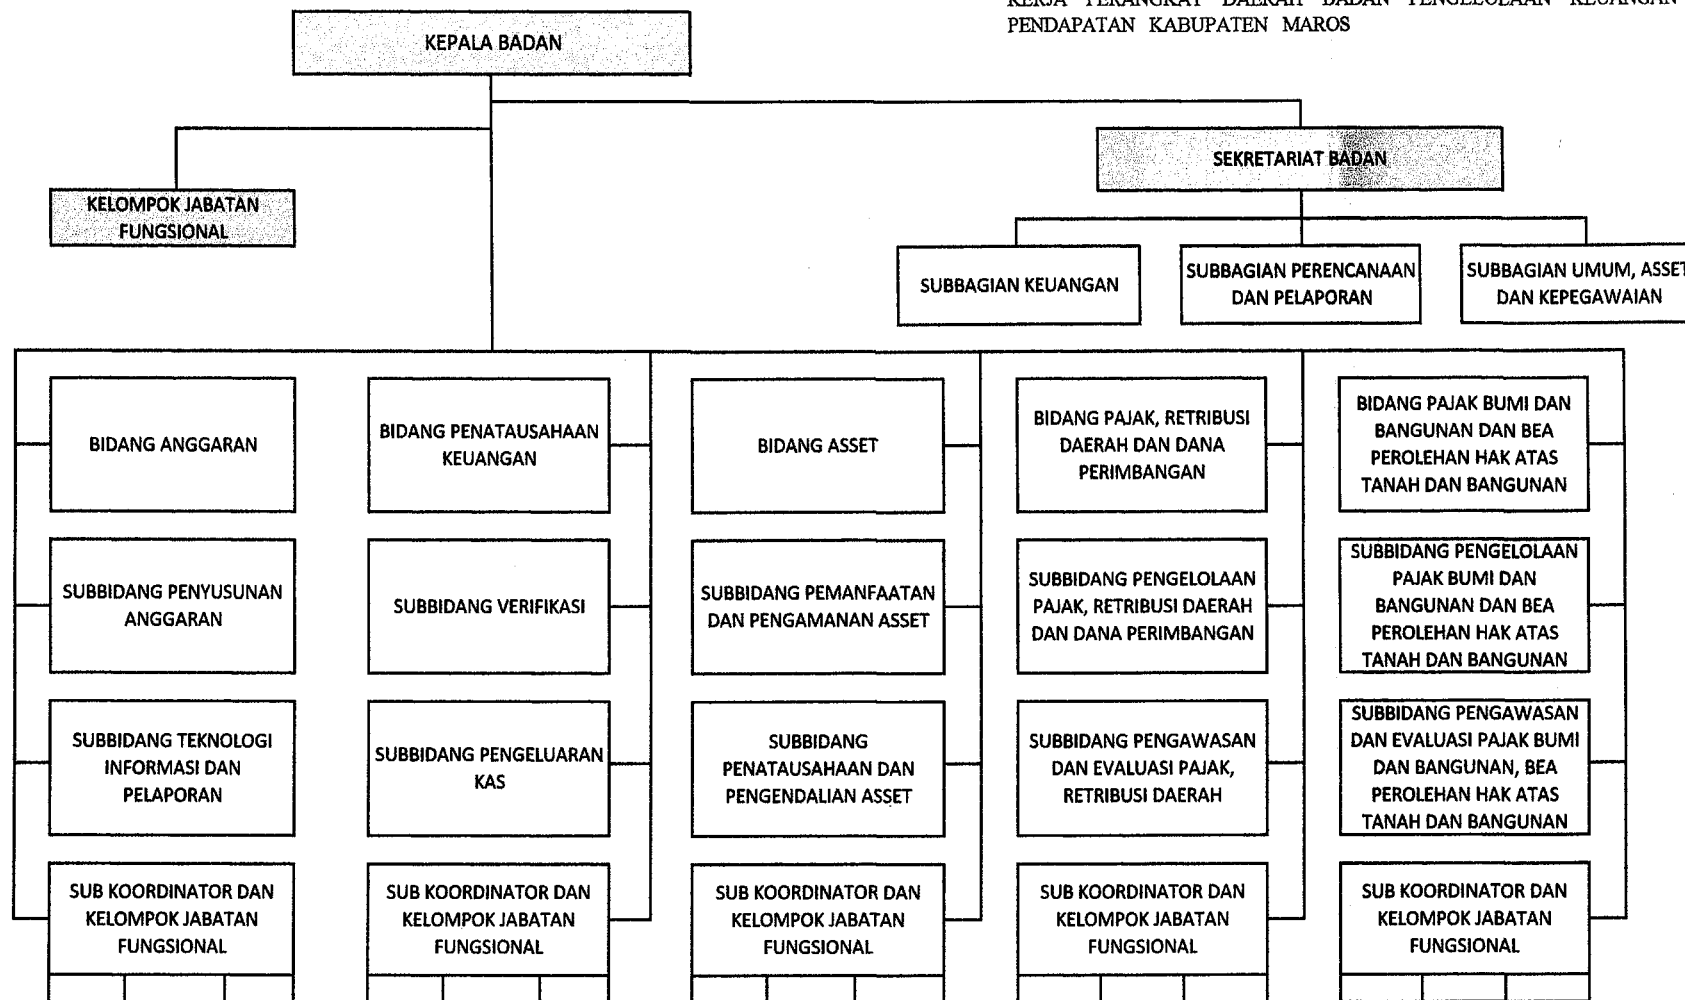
KERJA PERANGKAT DAERAH BADAN PENGELOLAAN KEUANGAN PENDAPATAN KABUPATEN MAROS

KEPALA BADAN

KELOMPOK JABATAN FUNGSIONAL

SEKRETARIAT BADAN

SUBBAGIAN KEUANGAN

SUBBAGIAN PERENCANAAN DAN PELAPORAN

SUBBAGIAN UMUM, ASSET DAN KEPEGAWAIAN

BIDANG ANGGARAN

SUBBIDANG PENYUSUNAN ANGGARAN

SUBBIDANG TEKNOLOGI INFORMASI DAN PELAPORAN

SUB KOORDINATOR DAN KELOMPOK JABATAN FUNGSIONAL

BIDANG PENATAUSAHAAN KEUANGAN

SUBBIDANG VERIFIKASI

SUBBIDANG PENGELUARAN KAS

SUB KOORDINATOR DAN KELOMPOK JABATAN FUNGSIONAL

BIDANG ASSET

SUBBIDANG PEMANFAATAN DAN PENGAMANAN ASSET

SUBBIDANG PENATAUSAHAAN DAN PENGENDALIAN ASSET

SUB KOORDINATOR DAN KELOMPOK JABATAN FUNGSIONAL

BIDANG PAJAK, RETRIBUSI DAERAH DAN DANA PERIMBANGAN

SUBBIDANG PENGELOLAAN PAJAK, RETRIBUSI DAERAH DAN DANA PERIMBANGAN

SUBBIDANG PENGAWASAN DAN EVALUASI PAJAK, RETRIBUSI DAERAH

SUB KOORDINATOR DAN KELOMPOK JABATAN FUNGSIONAL

BIDANG PAJAK BUMI DAN BANGUNAN DAN BEA PEROLEHAN HAK ATAS TANAH DAN BANGUNAN

SUBBIDANG PENGELOLAAN PAJAK BUMI DAN BANGUNAN DAN BEA PEROLEHAN HAK ATAS TANAH DAN BANGUNAN

SUBBIDANG PENGAWASAN DAN EVALUASI PAJAK BUMI DAN BANGUNAN, BEA PEROLEHAN HAK ATAS TANAH DAN BANGUNAN

SUB KOORDINATOR DAN KELOMPOK JABATAN FUNGSIONAL